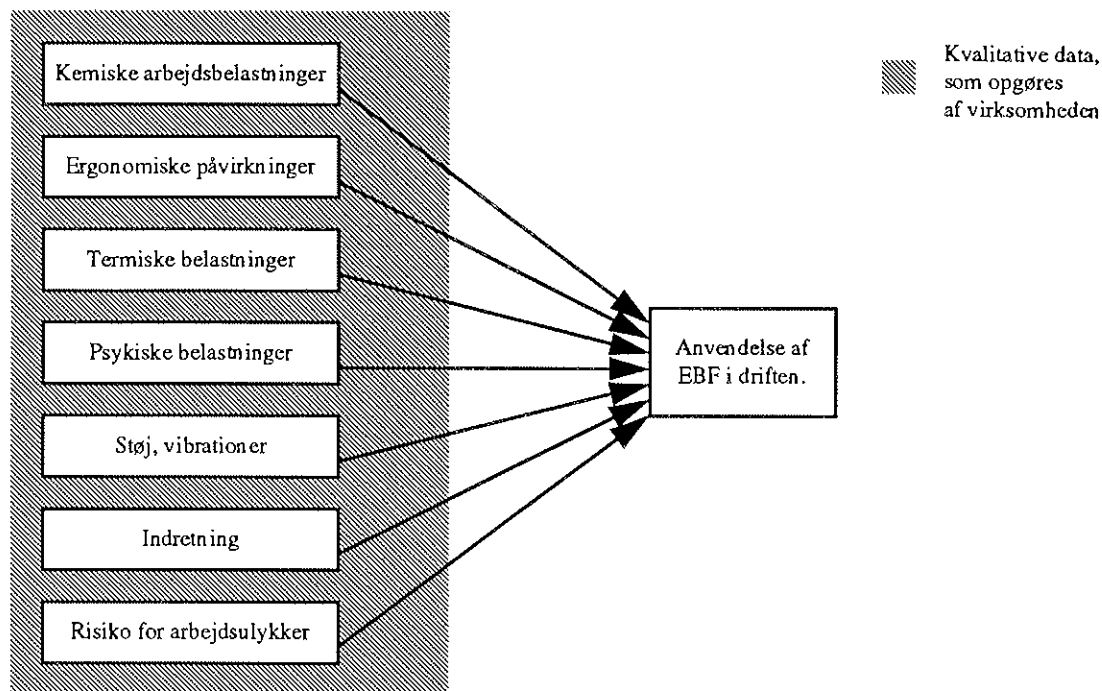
Kemiske arbejdsbelastninger

Ergonomiske påvirkninger

Termiske belastninger

Psykiske belastninger

Støj, vibrationer

Indretning

Risiko for arbejdsulykker

Anvendelse af EBF i driften.

Kvalitative data, som opgøres af virksomheden